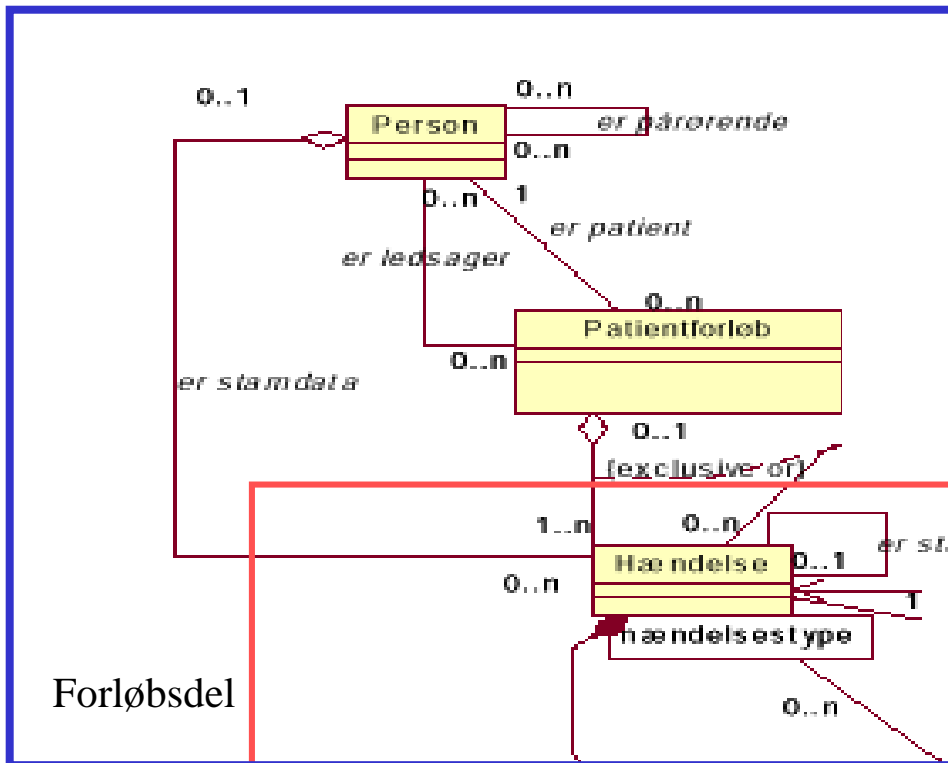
0..1

0..n

Person

er pårørende

0..n

0..n

1

er patient

er ledsager

0..n

Patientforløb

0..n

er stamdata

0..1

{exclusive or}

1..n

0..n

er st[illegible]

Hændelse

0..1

0..n

1

hændelsestype

Forløbsdel

0..n